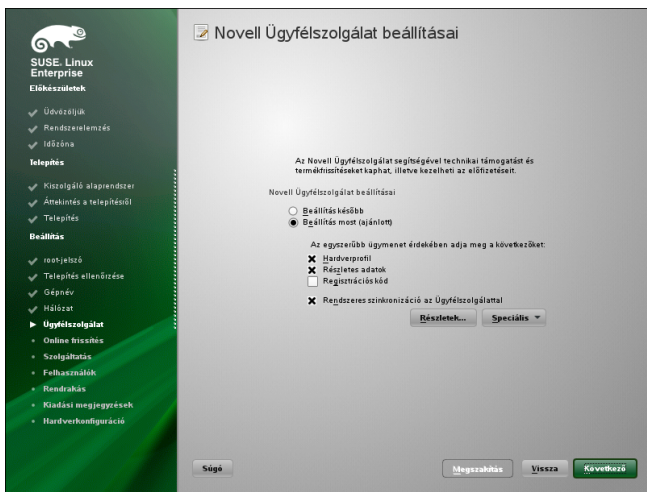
SUSE. Linux Enterprise

Előkészületek

Üdvözöljük

Rendszerelemzés

Időzóna

Telepítés

Kiszolgáló alaprendszer

Áttekintés a telepítésről

Telepítés

Beállítás

root-jelszó

Telepítés ellenőrzése

Gépnév

Hálózat

Ügyfélszolgálat

Online frissítés

Szolgáltatás

Felhasználók

Rendrakás

Kiadási megjegyzések

Hardverkonfiguráció

Novell Ügyfélszolgálat beállításai

Az Novell Ügyfélszolgálat segítségével technikai támogatást és termékfrissítéseket kaphat, illetve kezelheti az előfizetéseit.

Novell Ügyfélszolgálat beállításai

Beállítás később

Beállítás most (ajánlott)

Az egyszerűbb ügymenet érdekében adja meg a következőket:

Hardverprofil

Részletes adatok

Regisztrációs kód

Rendszeres szinkronizáció az Ügyfélszolgálattal

Részletek...

Speciális

Súgó

Megszakítás

Vissza

Következő